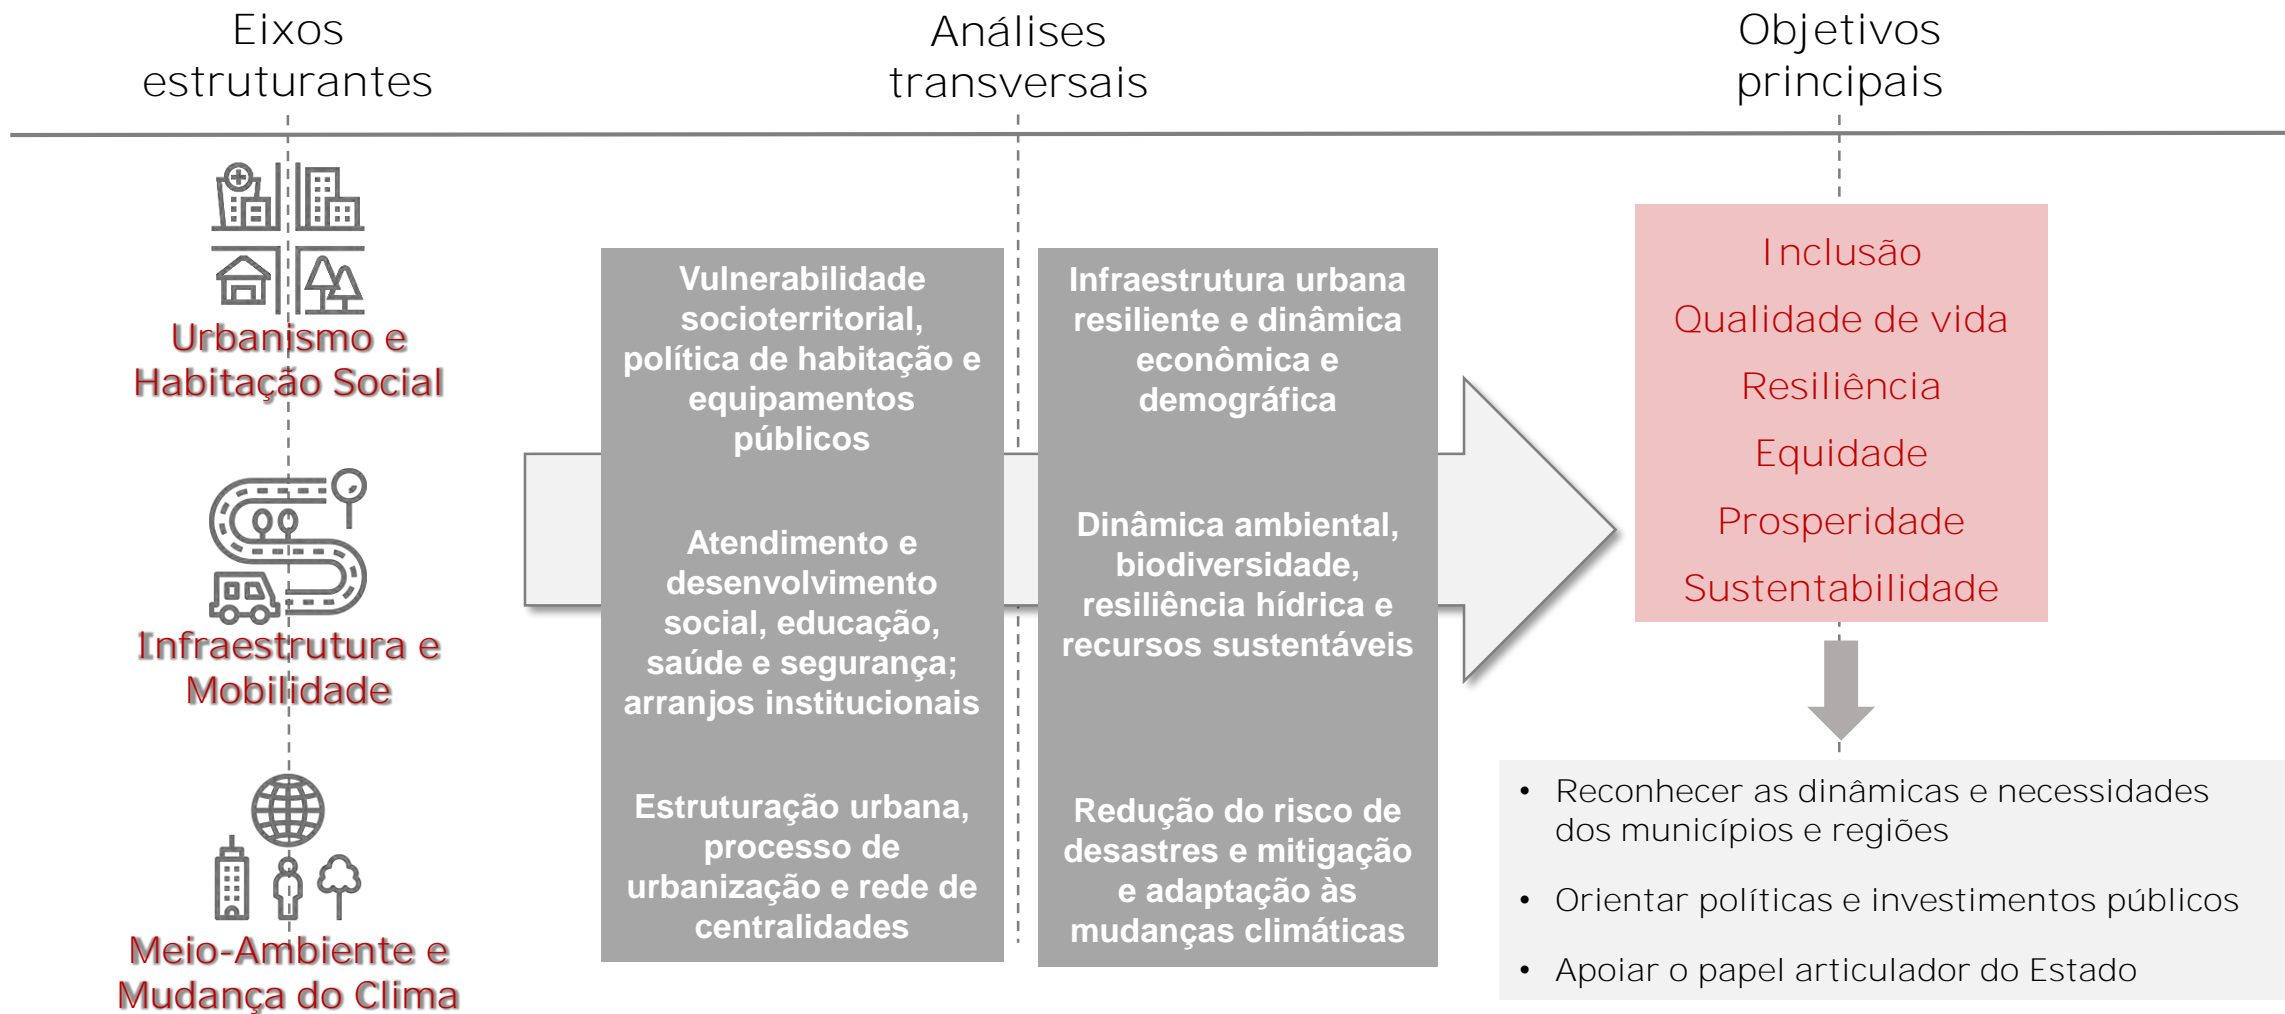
Eixos estruturantes

Análises transversais

Objetivos principais

Urbanismo e Habitação Social

Infraestrutura e Mobilidade

Meio-Ambiente e Mudança do Clima

Vulnerabilidade socioterritorial, política de habitação e equipamentos públicos

Atendimento e desenvolvimento social, educação, saúde e segurança; arranjos institucionais

Estruturação urbana, processo de urbanização e rede de centralidades

Infraestrutura urbana resiliente e dinâmica econômica e demográfica

Dinâmica ambiental, biodiversidade, resiliência hídrica e recursos sustentáveis

Redução do risco de desastres e mitigação e adaptação às mudanças climáticas

Inclusão
Qualidade de vida
Resiliência
Equidade
Prosperidade
Sustentabilidade

• Reconhecer as dinâmicas e necessidades dos municípios e regiões
• Orientar políticas e investimentos públicos
• Apoiar o papel articulador do Estado